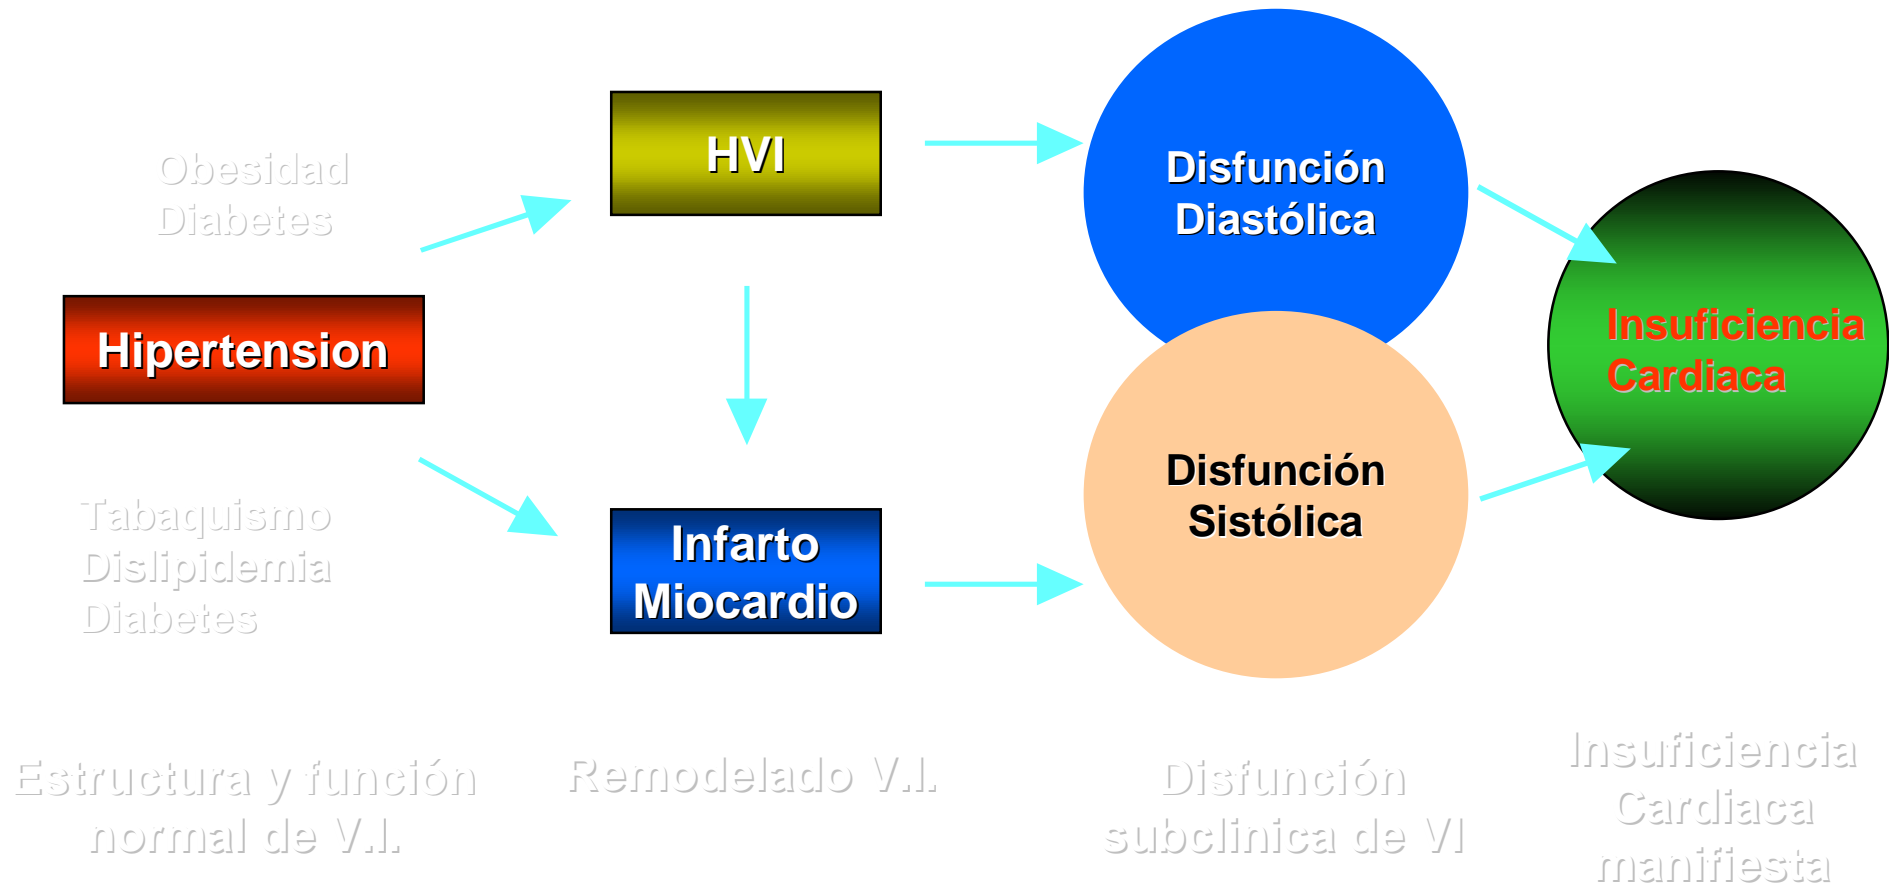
Obesidad
Diabetes

HVI

Disfunción
Diastólica

Hipertension

Insuficiencia
Cardiaca

Tabaquismo
Dislipidemia
Diabetes

Infarto
Miocardio

Disfunción
Sistólica

Estructura y función
normal de V.I.

Remodelado V.I.

Disfunción
subclinica de VI

Insuficiencia
Cardiaca
manifiesta